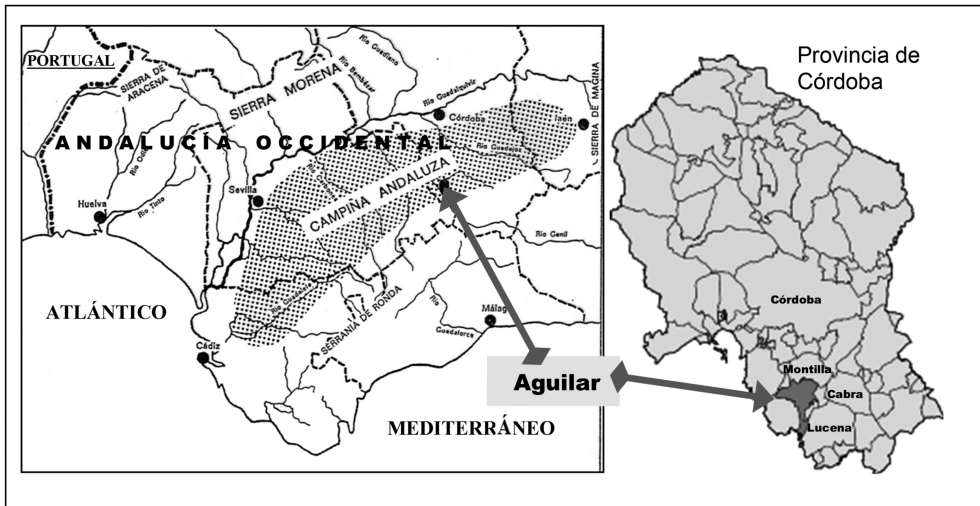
PORTUGAL

SIERRA DE ARACENA

SIERRA MORENA

Río Guadiana

Río Bembézar

Río Guadalquivir

Córdoba

Jaén

SIERRA DE MÁGINA

ANDALUCÍA OCCIDENTAL

Río Guadajoz

Río Odiel

Sevilla

CAMPIÑA ANDALUZA

Huelva

Río Tinto

Río Genil

ATLÁNTICO

Río Guadalete

SERRANÍA DE RONDA

Río Guadalhorce

Málaga

Cádiz

MEDITERRÁNEO

Aguilar

Provincia de Córdoba

Córdoba

Montilla

Cabra

Lucena